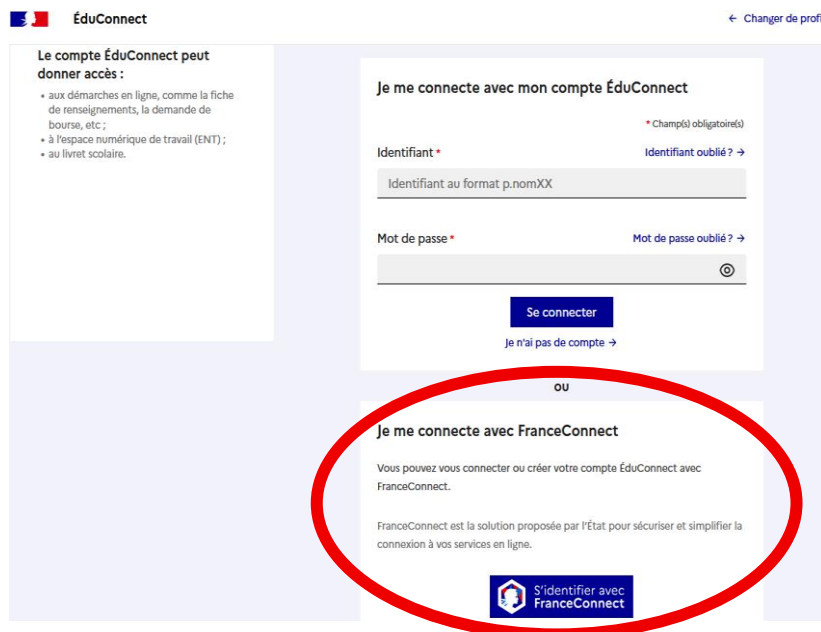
ÉduConnect

← Changer de profi

Le compte ÉduConnect peut donner accès :

• aux démarches en ligne, comme la fiche de renseignements, la demande de bourse, etc ;
• à l'espace numérique de travail (ENT) ;
• au livret scolaire.

Je me connecte avec mon compte ÉduConnect

* Champ(s) obligatoire(s)

Identifiant *

Identifiant oublié ? →

Identifiant au format p.nomXX

Mot de passe *

Mot de passe oublié ? →

Se connecter

Je n'ai pas de compte →

OU

Je me connecte avec FranceConnect

Vous pouvez vous connecter ou créer votre compte ÉduConnect avec FranceConnect.

FranceConnect est la solution proposée par l'État pour sécuriser et simplifier la connexion à vos services en ligne.

S'identifier avec FranceConnect